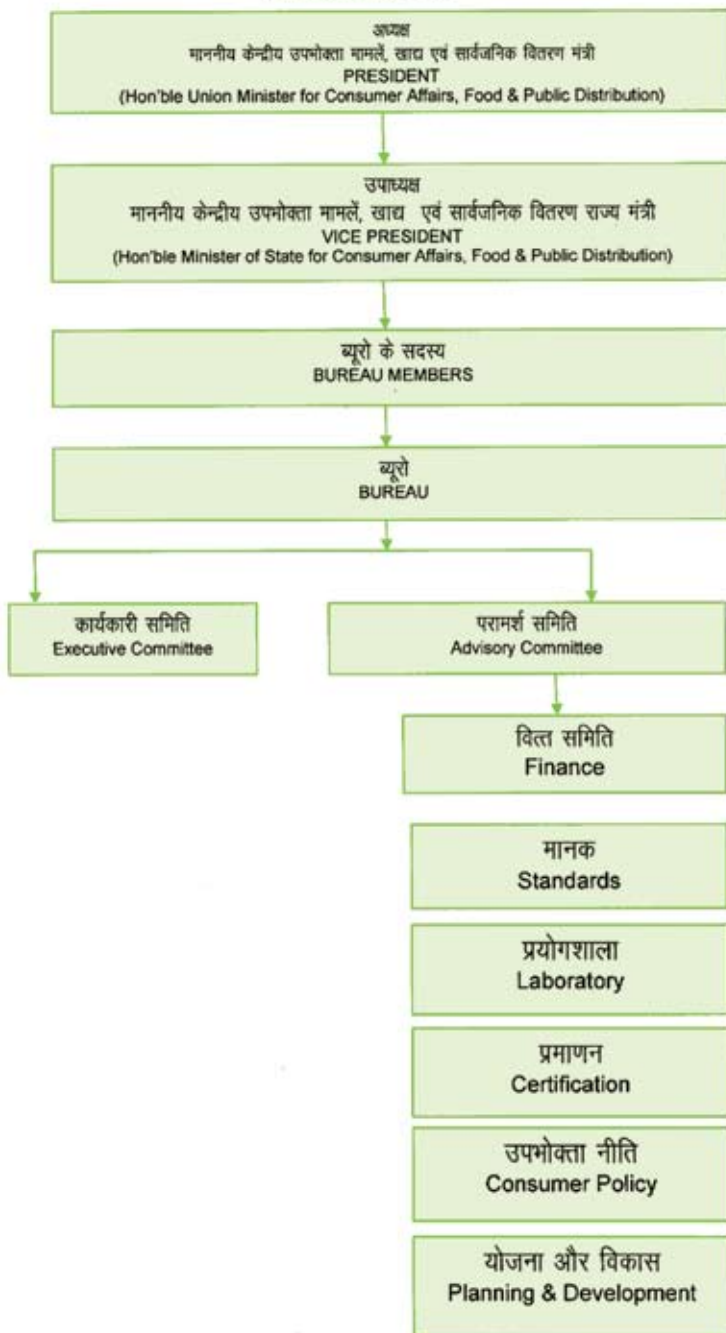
अध्यक्ष
माननीय केन्द्रीय उपभोक्ता मामलें, खाद्य एवं सार्वजनिक वितरण मंत्री
PRESIDENT
(Hon'ble Union Minister for Consumer Affairs, Food & Public Distribution)

उपाध्यक्ष
माननीय केन्द्रीय उपभोक्ता मामलें, खाद्य एवं सार्वजनिक वितरण राज्य मंत्री
VICE PRESIDENT
(Hon'ble Minister of State for Consumer Affairs, Food & Public Distribution)

ब्यूरो के सदस्य
BUREAU MEMBERS

ब्यूरो
BUREAU

कार्यकारी समिति
Executive Committee

परामर्श समिति
Advisory Committee

वित्त समिति
Finance

मानक
Standards

प्रयोगशाला
Laboratory

प्रमाणन
Certification

उपभोक्ता नीति
Consumer Policy

योजना और विकास
Planning & Development